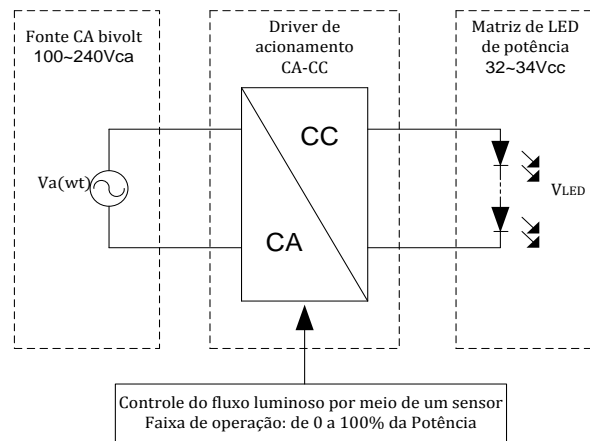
Fonte CA bivolt
100~240Vca

Driver de
acionamento
CA-CC

Matriz de LED
de potência
32~34Vcc

Va(wt)

CC

CA

VLED

Controle do fluxo luminoso por meio de um sensor
Faixa de operação: de 0 a 100% da Potência